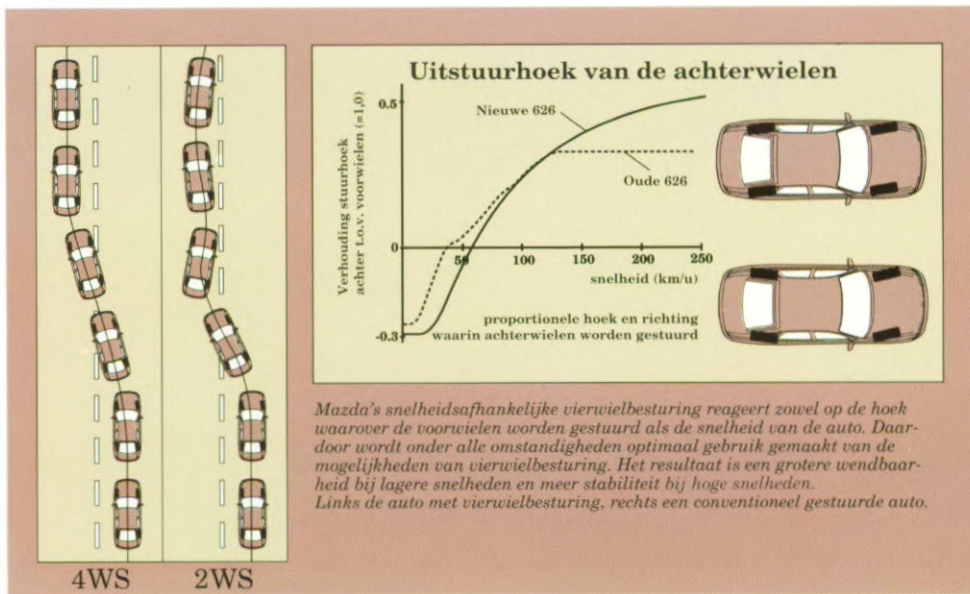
Uitstuurhoek van de achterwielen

Verhouding stuurhoek achter t.o.v. voorwielen (=1,0)

0,5

0

-0.3

Nieuwe 626

Oude 626

50

100

150

200

250

snelheid (km/u)

proportionele hoek en richting waarin achterwielen worden gestuurd

Mazda's snelheidsafhankelijke vierwielbesturing reageert zowel op de hoek waarover de voorwielen worden gestuurd als de snelheid van de auto. Daardoor wordt onder alle omstandigheden optimaal gebruik gemaakt van de mogelijkheden van vierwielbesturing. Het resultaat is een grotere wendbaarheid bij lagere snelheden en meer stabiliteit bij hoge snelheden.
Links de auto met vierwielbesturing, rechts een conventioneel gestuurde auto.

4WS

2WS